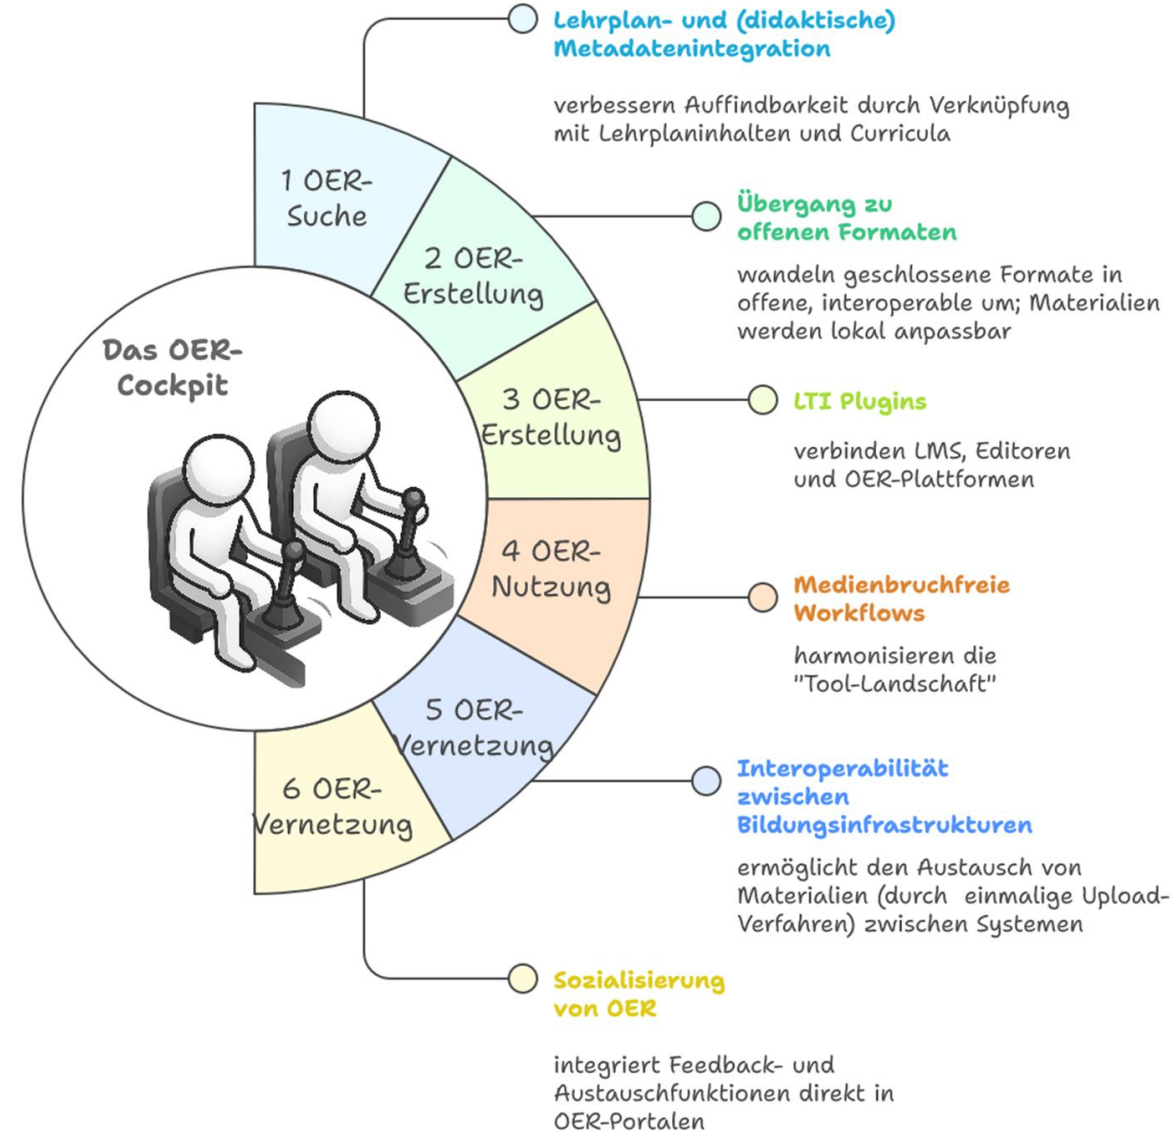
Lehrplan- und (didaktische) Metadatenintegration

verbessern Auffindbarkeit durch Verknüpfung mit Lehrplaninhalten und Curricula

1 OER-Suche

2 OER-Erstellung

Übergang zu offenen Formaten

wandeln geschlossene Formate in offene, interoperable um; Materialien werden lokal anpassbar

Das OER-Cockpit

3 OER-Erstellung

LTI Plugins

verbinden LMS, Editoren und OER-Plattformen

4 OER-Nutzung

Medienbruchfreie Workflows

harmonisieren die "Tool-Landschaft"

5 OER-Vernetzung

6 OER-Vernetzung

Interoperabilität zwischen Bildungsinfrastrukturen

ermöglicht den Austausch von Materialien (durch einmalige Upload-Verfahren) zwischen Systemen

Sozialisierung von OER

integriert Feedback- und Austauschfunktionen direkt in OER-Portalen